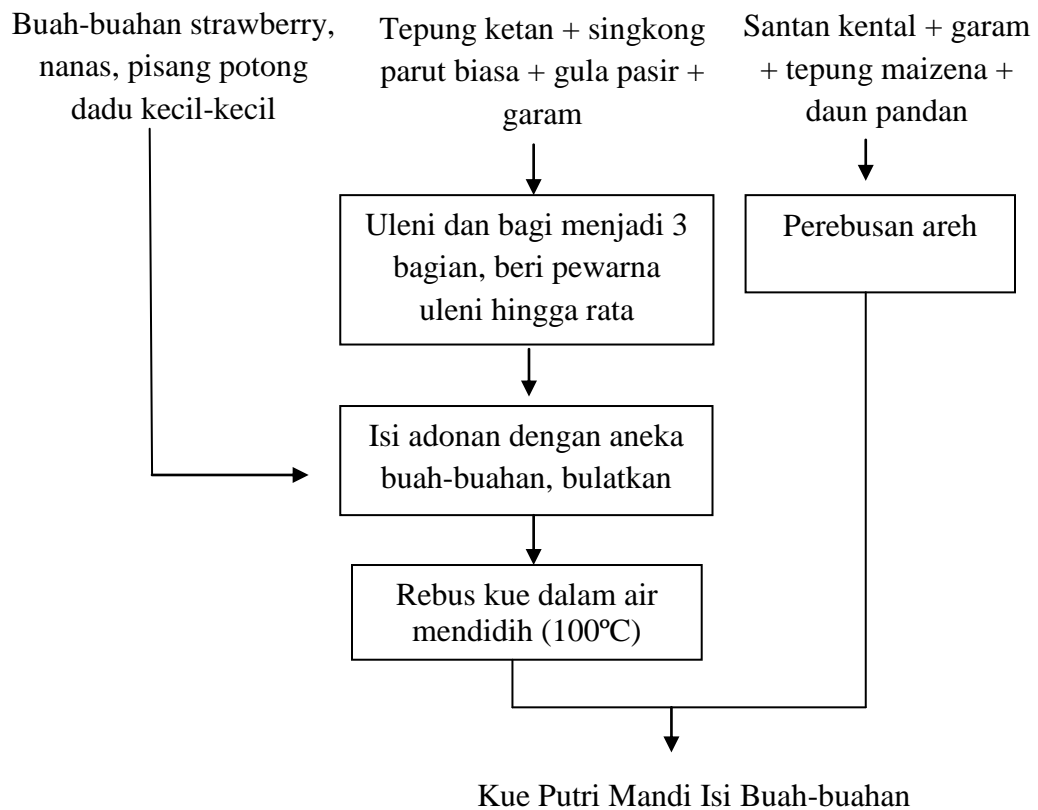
Buah-buahan strawberry, nanas, pisang potong dadu kecil-kecil

Tepung ketan + singkong parut biasa + gula pasir + garam

Santan kental + garam + tepung maizena + daun pandan

Uleni dan bagi menjadi 3 bagian, beri pewarna uleni hingga rata

Perebusan areh

Isi adonan dengan aneka buah-buahan, bulatkan

Rebus kue dalam air mendidih (100ºC)

Kue Putri Mandi Isi Buah-buahan